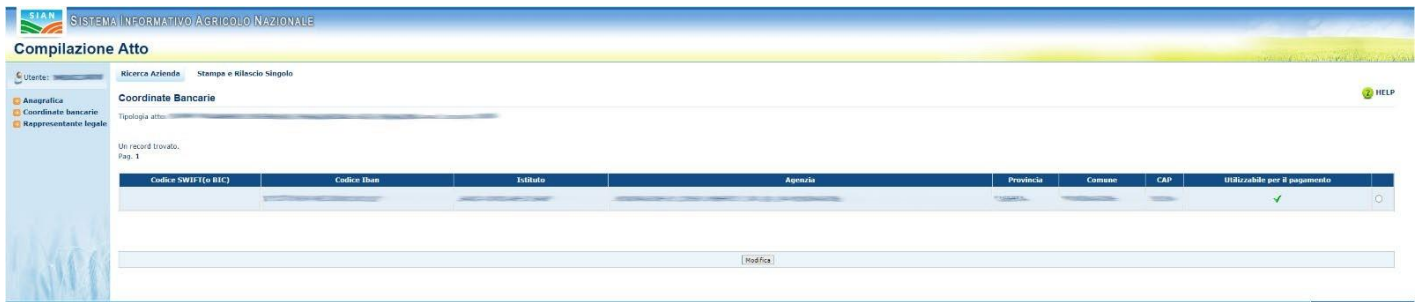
SIAN SISTEMA INFORMATIVO AGRICOLO NAZIONALE

Compilazione Atto

Utente: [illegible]

Anagrafica
Coordinate bancarie
Rappresentante legale

Ricerca Azienda   Stampa e Rilascio Singolo

Coordinate Bancarie

HELP

Tipologia atto: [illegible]

Un record trovato.
Pag. 1

| Codice SWIFT(o BIC) | Codice Iban | Istituto | Agenzia | Provincia | Comune | CAP | Utilizzabile per il pagamento | |
|---|---|---|---|---|---|---|---|---|
| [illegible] | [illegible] | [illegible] | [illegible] | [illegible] | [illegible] | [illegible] | ✓ | |

Modifica